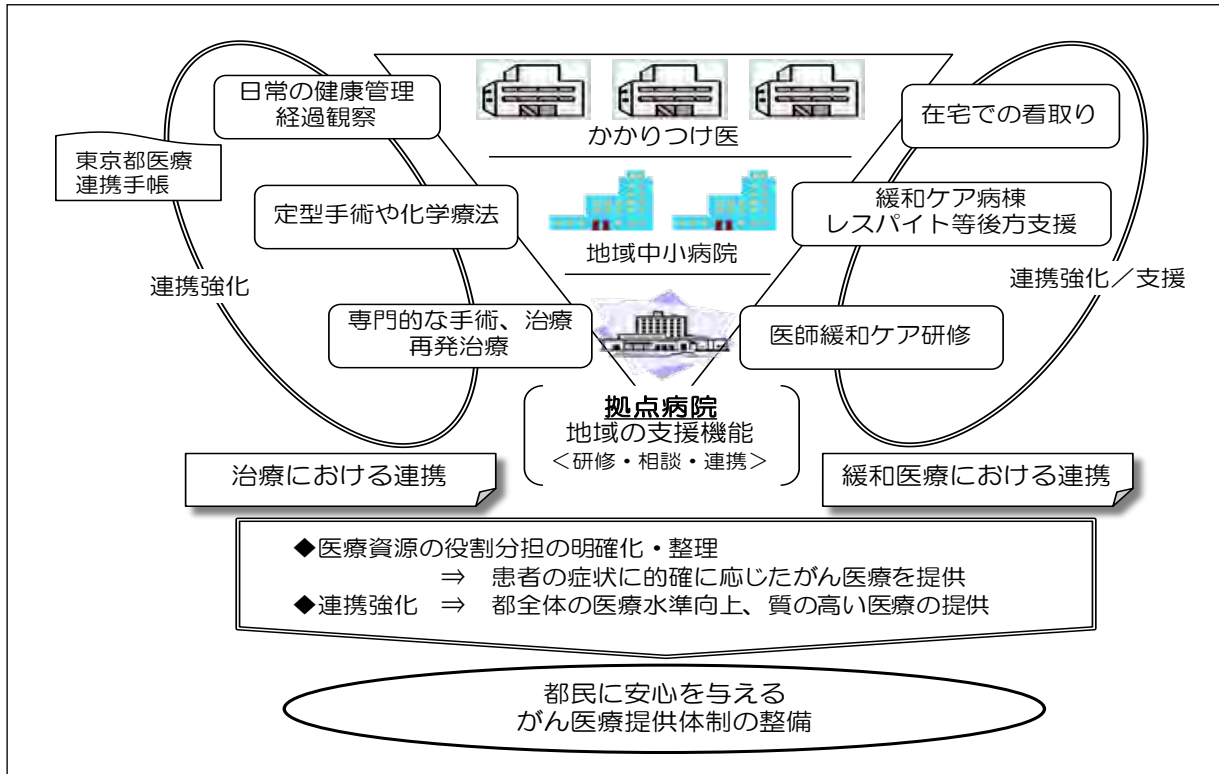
日常の健康管理
経過観察

かかりつけ医

在宅での看取り

東京都医療
連携手帳

定型手術や化学療法

地域中小病院

緩和ケア病棟
レスパイト等後方支援

連携強化

連携強化／支援

専門的な手術、治療
再発治療

医師緩和ケア研修

拠点病院
地域の支援機能
＜研修・相談・連携＞

治療における連携

緩和医療における連携

◆医療資源の役割分担の明確化・整理
⇒ 患者の症状に的確に応じたがん医療を提供
◆連携強化 ⇒ 都全体の医療水準向上、質の高い医療の提供

都民に安心を与える
がん医療提供体制の整備